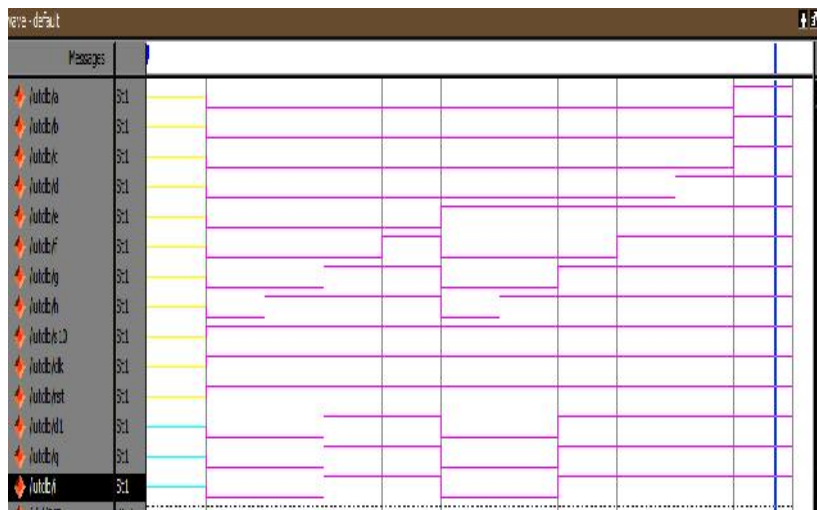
wave - default

Messages

/utdb/a St1
/utdb/b St1
/utdb/c St1
/utdb/d St1
/utdb/e St1
/utdb/f St1
/utdb/g St1
/utdb/h St1
/utdb/s1:0 St1
/utdb/clk St1
/utdb/rst St1
/utdb/d1 St1
/utdb/q St1
/utdb/t St1